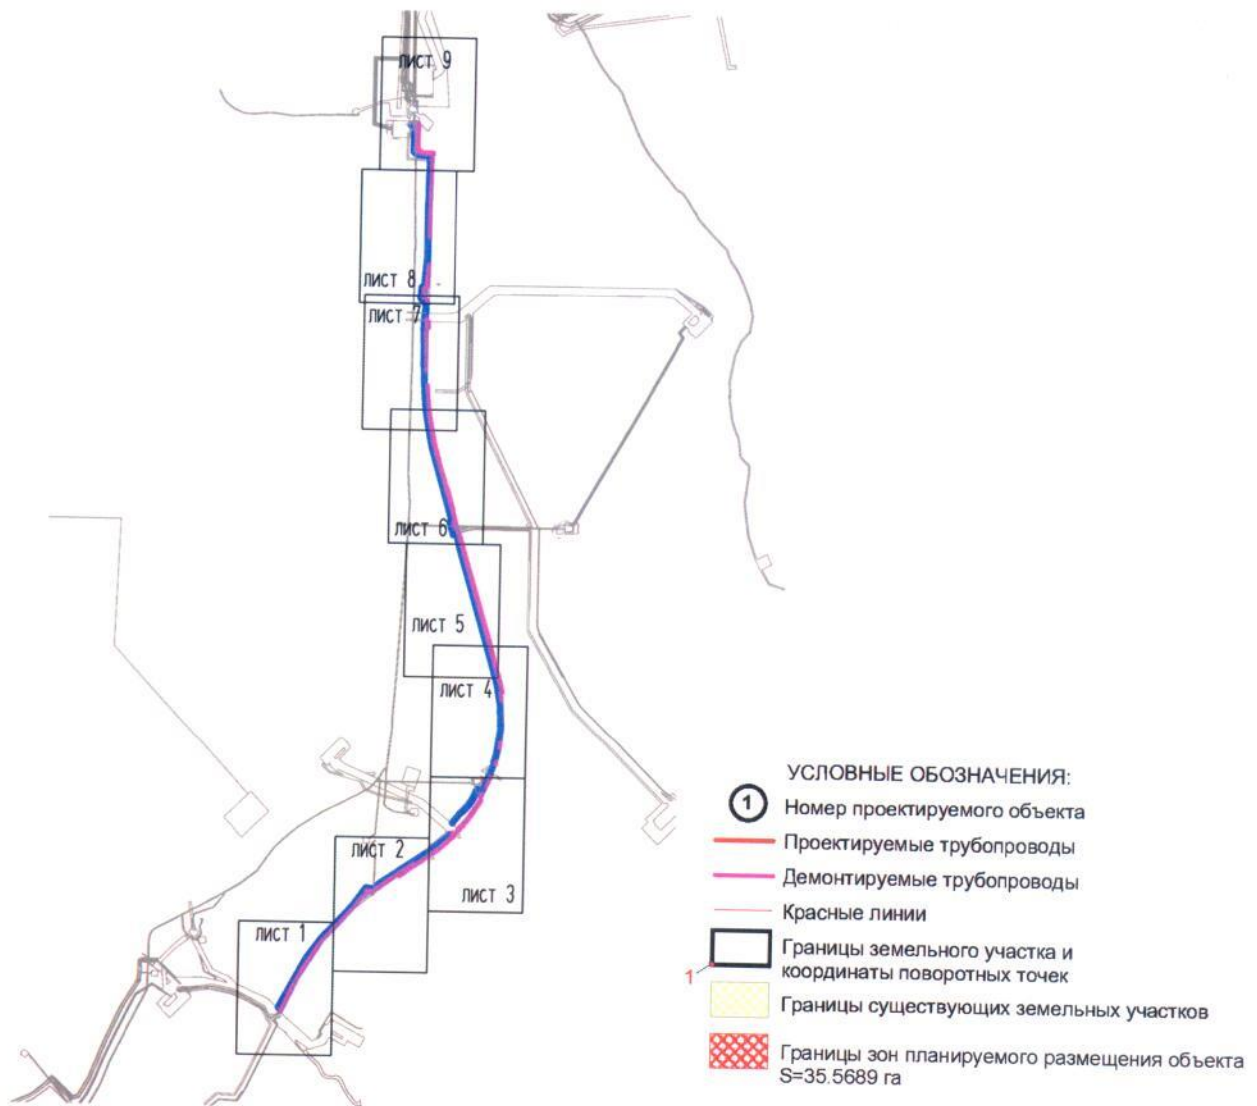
лист 9

лист 8

лист 7

лист 6

лист 5

лист 4

лист 2

лист 3

лист 1

УСЛОВНЫЕ ОБОЗНАЧЕНИЯ:

1 Номер проектируемого объекта

Проектируемые трубопроводы

Демонтируемые трубопроводы

Красные линии

1 Границы земельного участка и координаты поворотных точек

Границы существующих земельных участков

Границы зон планируемого размещения объекта S=35.5689 га